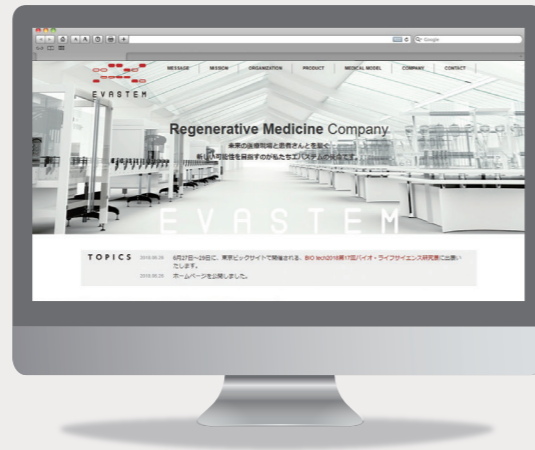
Google

MESSAGE　MISSION　ORGANIZATION　PRODUCT　MEDICAL MODEL　COMPANY　CONTACT

EVASTEM

Regenerative Medicine Company

未来の治療現場と患者さんとを繋ぐ
新しい可能性を目指すのがわたちエバステムの使命です。

EVASTEM

TOPICS　2016.06.29　6月27日～29日に、東京ビッグサイトで開催される、BIO tech2016第15回バイオ・ライフサイエンス研究展にご出展いたします。

2016.06.29　ホームページを公開しました。